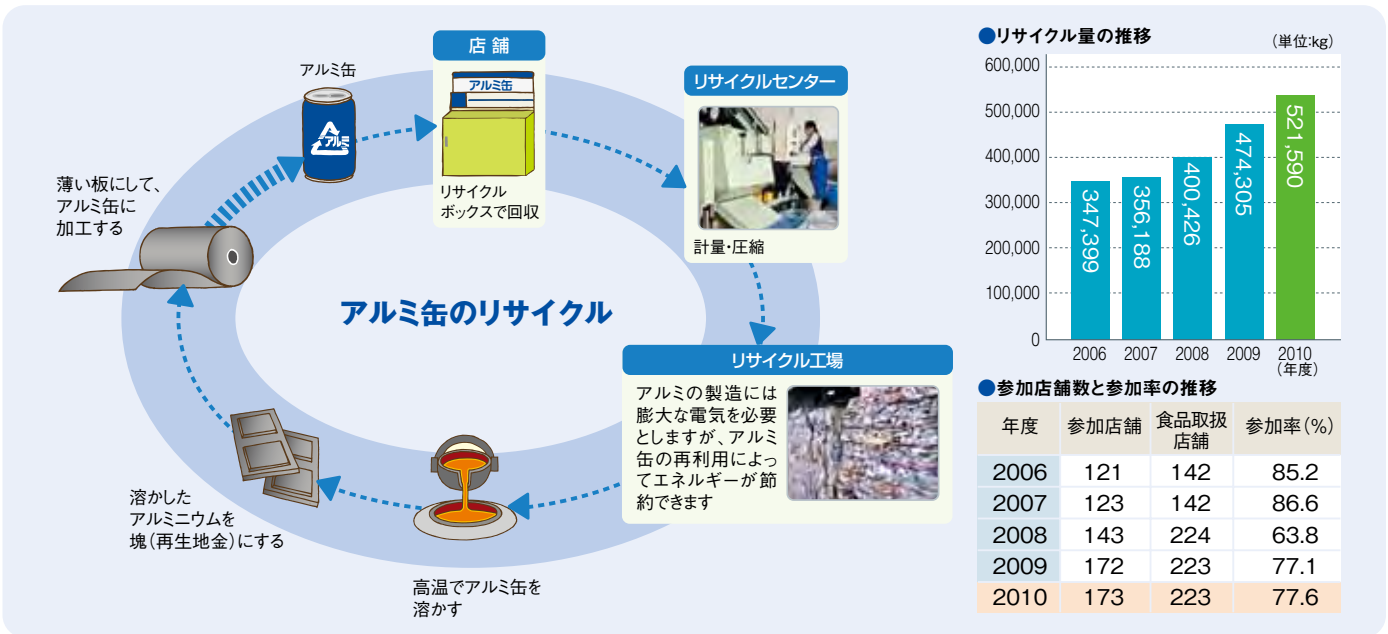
アルミ缶

店舗

アルミ缶

リサイクルボックスで回収

リサイクルセンター

計量・圧縮

薄い板にして、アルミ缶に加工する

アルミ缶のリサイクル

リサイクル工場

アルミの製造には膨大な電気を必要としますが、アルミ缶の再利用によってエネルギーが節約できます

溶かしたアルミニウムを塊(再生地金)にする

高温でアルミ缶を溶かす

●リサイクル量の推移

(単位:kg)

600,000
500,000
400,000
300,000
200,000
100,000
0

347,399
356,188
400,426
474,305
521,590

2006 2007 2008 2009 2010 (年度)

●参加店舗数と参加率の推移

| 年度 | 参加店舗 | 食品取扱店舗 | 参加率(%) |
|---|---|---|---|
| 2006 | 121 | 142 | 85.2 |
| 2007 | 123 | 142 | 86.6 |
| 2008 | 143 | 224 | 63.8 |
| 2009 | 172 | 223 | 77.1 |
| 2010 | 173 | 223 | 77.6 |